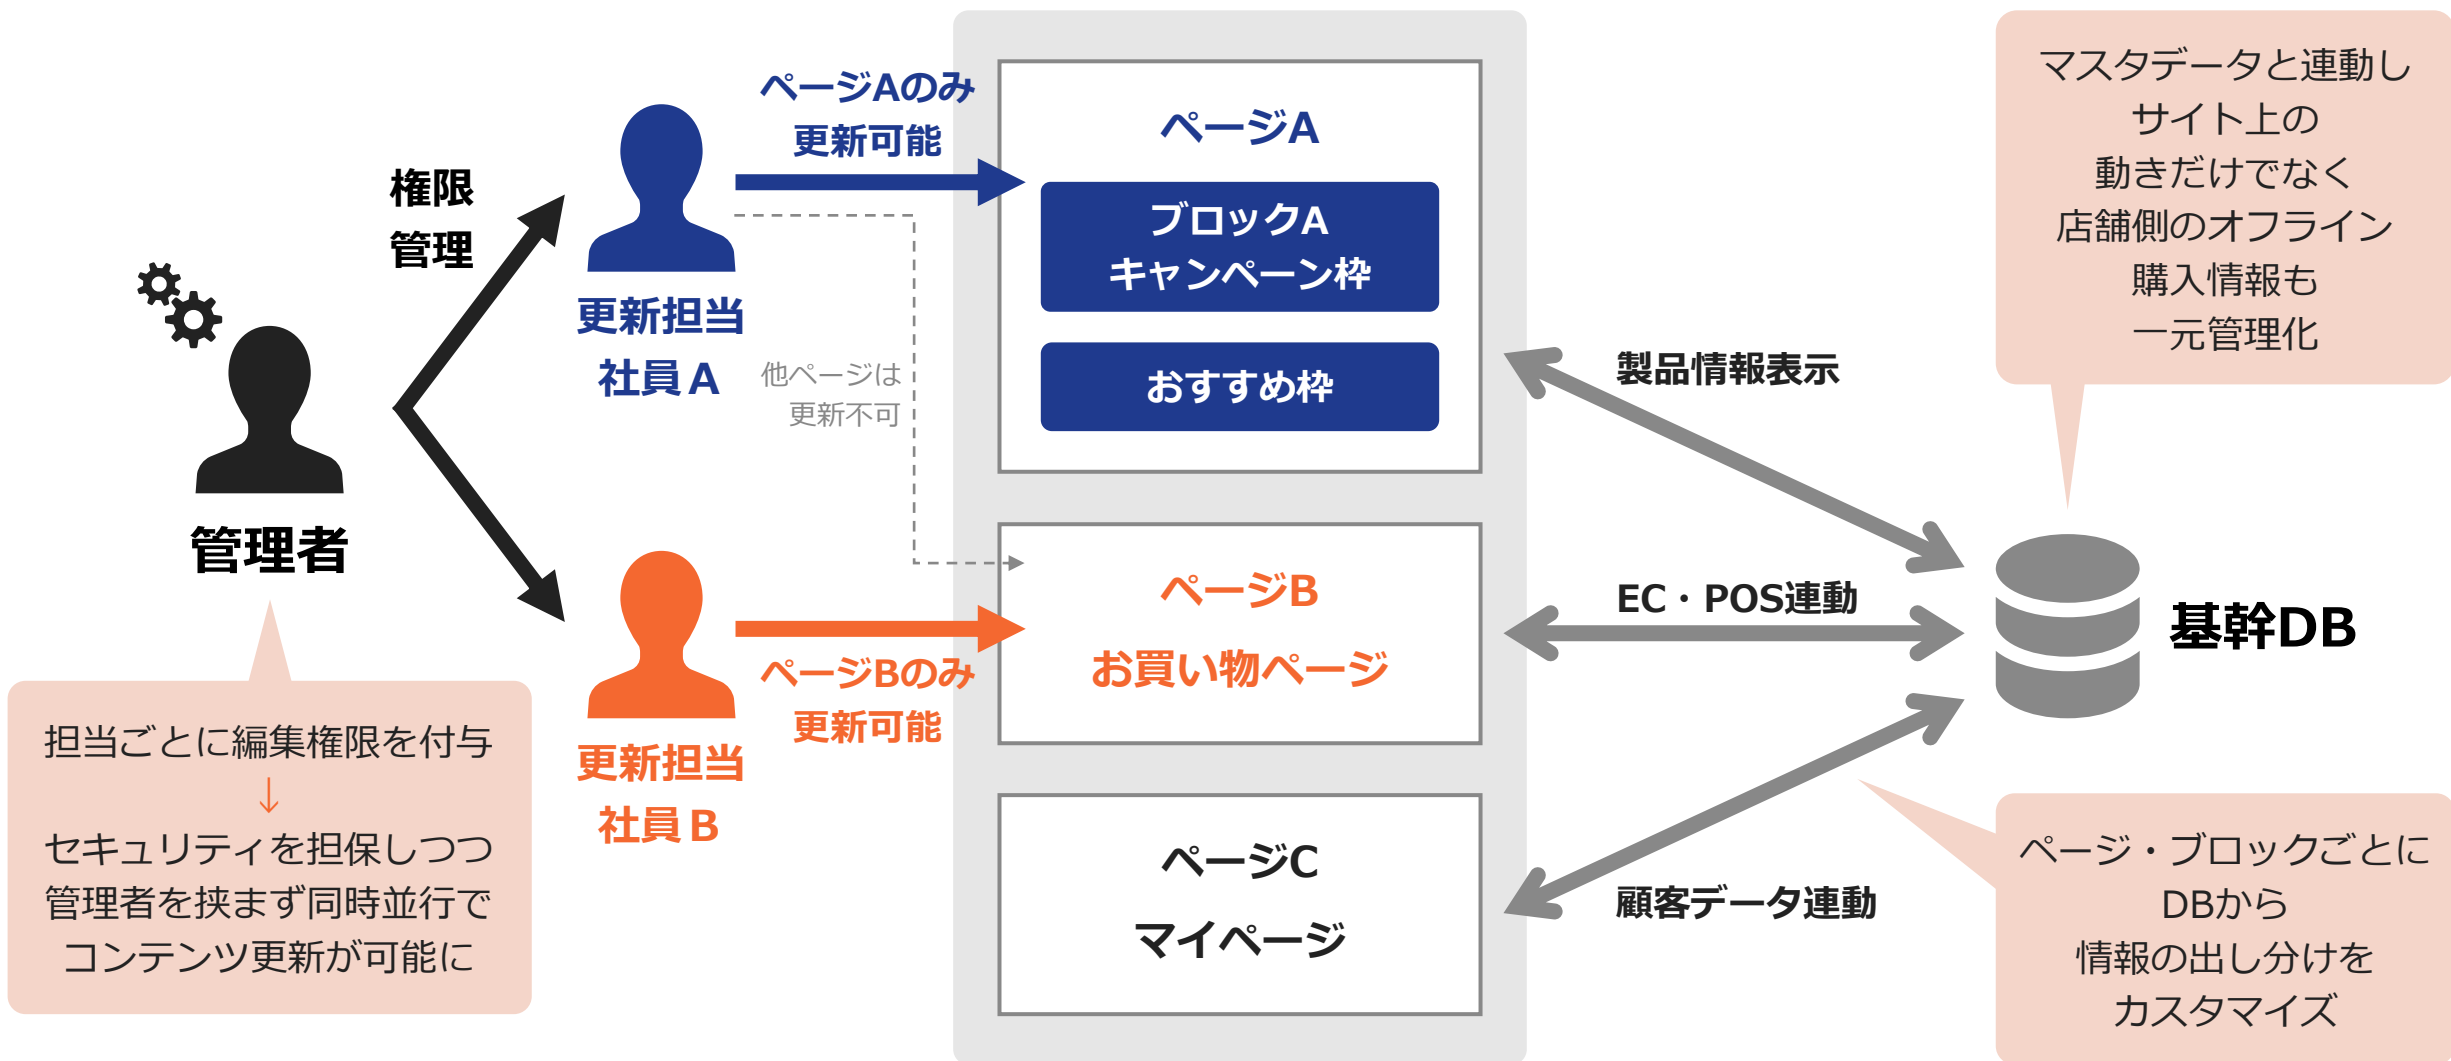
権限
管理

管理者

担当ごとに編集権限を付与
↓
セキュリティを担保しつつ管理者を挟まず同時並行でコンテンツ更新が可能に

ページAのみ
更新可能

更新担当
社員 A

他ページは
更新不可

ページBのみ
更新可能

更新担当
社員 B

ページA

ブロックA
キャンペーン枠

おすすめ枠

ページB
お買い物ページ

ページC
マイページ

製品情報表示

EC・POS連動

顧客データ連動

マスタデータと連動し
サイト上の
動きだけでなく
店舗側のオフライン
購入情報も
一元管理化

基幹DB

ページ・ブロックごとに
DBから
情報の出し分けを
カスタマイズ